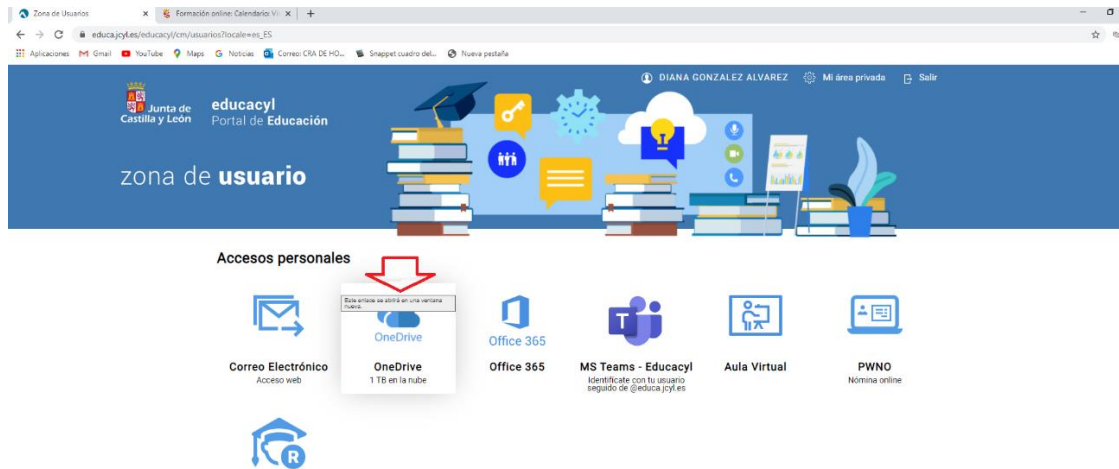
Zona de Usuarios × Formación online: Calendario: Vi × +

educa.jcyl.es/educacyl/cm/usuarios?locale=es_ES

Aplicaciones Gmail YouTube Maps Noticias Correo: CRA DE HO... Snappet cuadro del... Nueva pestaña

DIANA GONZALEZ ALVAREZ Mi área privada Salir

Junta de Castilla y León

educacyl
Portal de Educación

zona de usuario

Accesos personales

Este enlace se abrirá en una ventana nueva.

Correo Electrónico
Acceso web

OneDrive
OneDrive
1 TB en la nube

Office 365
Office 365

MS Teams - Educacyl
Identifícate con tu usuario seguido de @educa.jcyl.es

Aula Virtual

PWNO
Nómina online